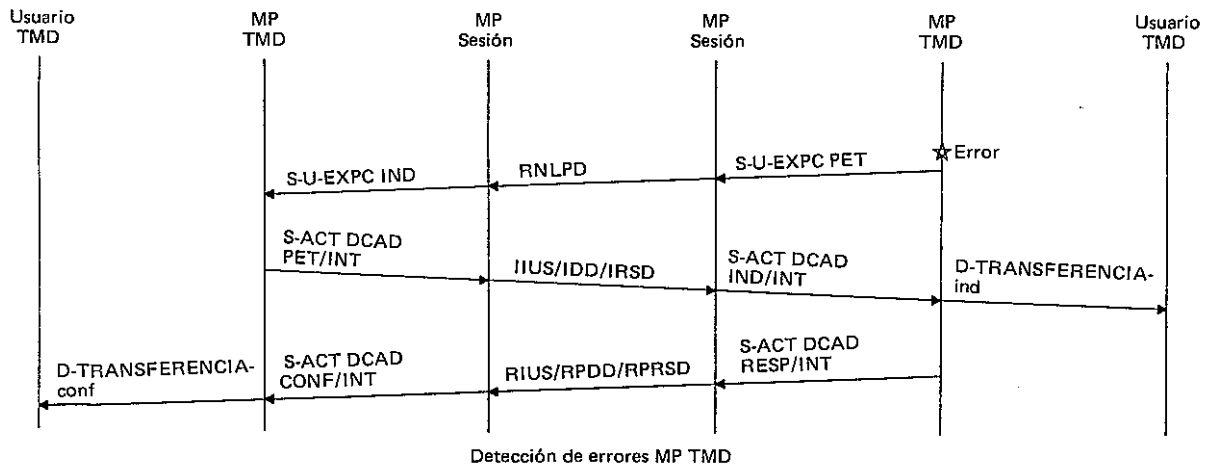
Usuario TMD

MP TMD

MP Sesión

MP Sesión

MP TMD

Usuario TMD

Error

S-U-EXPC PET

RNLPD

S-U-EXPC IND

S-ACT DCAD PET/INT

IIUS/IDD/IRSD

S-ACT DCAD IND/INT

D-TRANSFERENCIA-ind

S-ACT DCAD RESP/INT

RIUS/RPDD/RPRSD

S-ACT DCAD CONF/INT

D-TRANSFERENCIA-conf

Detección de errores MP TMD